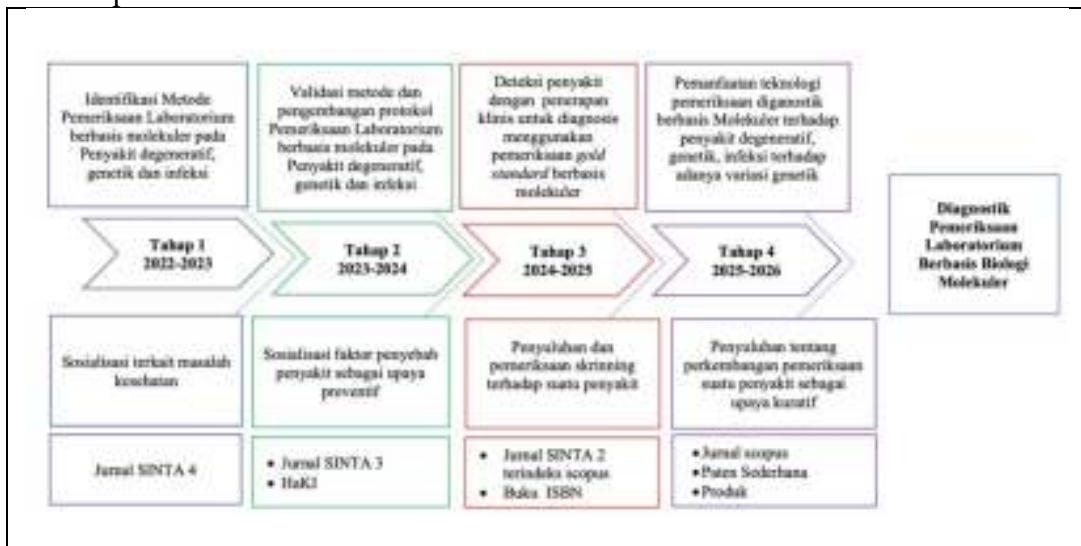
Identifikasi Metode Pemeriksaan Laboratorium berbasis molekuler pada Penyakit degeneratif, genetik dan infeksi

Validasi metode dan pengembangan protokol Pemeriksaan Laboratorium berbasis molekuler pada Penyakit degeneratif, genetik dan infeksi

Deteksi penyakit dengan penerapan klinis untuk diagnosis menggunakan pemeriksaan *gold standard* berbasis molekuler

Pemanfaatan teknologi pemeriksaan diagnostik berbasis Molekuler terhadap penyakit degeneratif, genetik, infeksi terhadap adanya variasi genetik

Tahap 1
2022-2023

Tahap 2
2023-2024

Tahap 3
2024-2025

Tahap 4
2025-2026

Diagnostik Pemeriksaan Laboratorium Berbasis Biologi Molekuler

Sosialisasi terkait masalah kesehatan

Sosialisasi faktor penyebab penyakit sebagai upaya preventif

Penyuluhan dan pemeriksaan skrinning terhadap suatu penyakit

Penyuluhan tentang perkembangan pemeriksaan suatu penyakit sebagai upaya kuratif

Jurnal SINTA 4

• Jurnal SINTA 3
• HaKI

• Jurnal SINTA 2 terindeks scopus
• Buku ISBN

• Jurnal scopus
• Paten Sederhana
• Produk